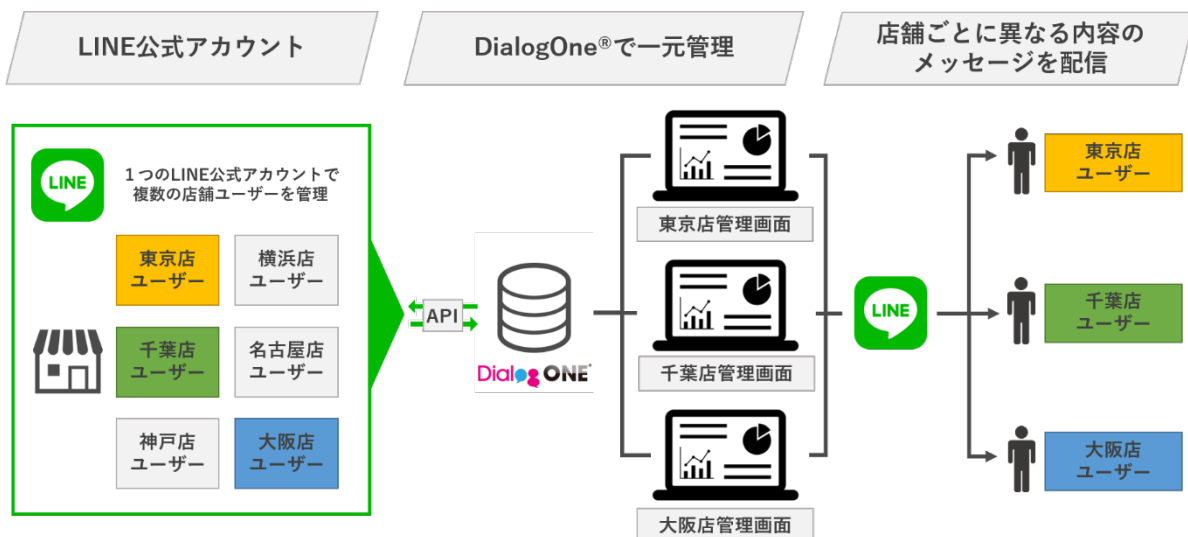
LINE公式アカウント

DialogOne®で一元管理

店舗ごとに異なる内容のメッセージを配信

LINE

１つのLINE公式アカウントで複数の店舗ユーザーを管理

東京店ユーザー

横浜店ユーザー

千葉店ユーザー

名古屋店ユーザー

神戸店ユーザー

大阪店ユーザー

API

DialogONE

東京店管理画面

千葉店管理画面

大阪店管理画面

LINE

東京店ユーザー

千葉店ユーザー

大阪店ユーザー